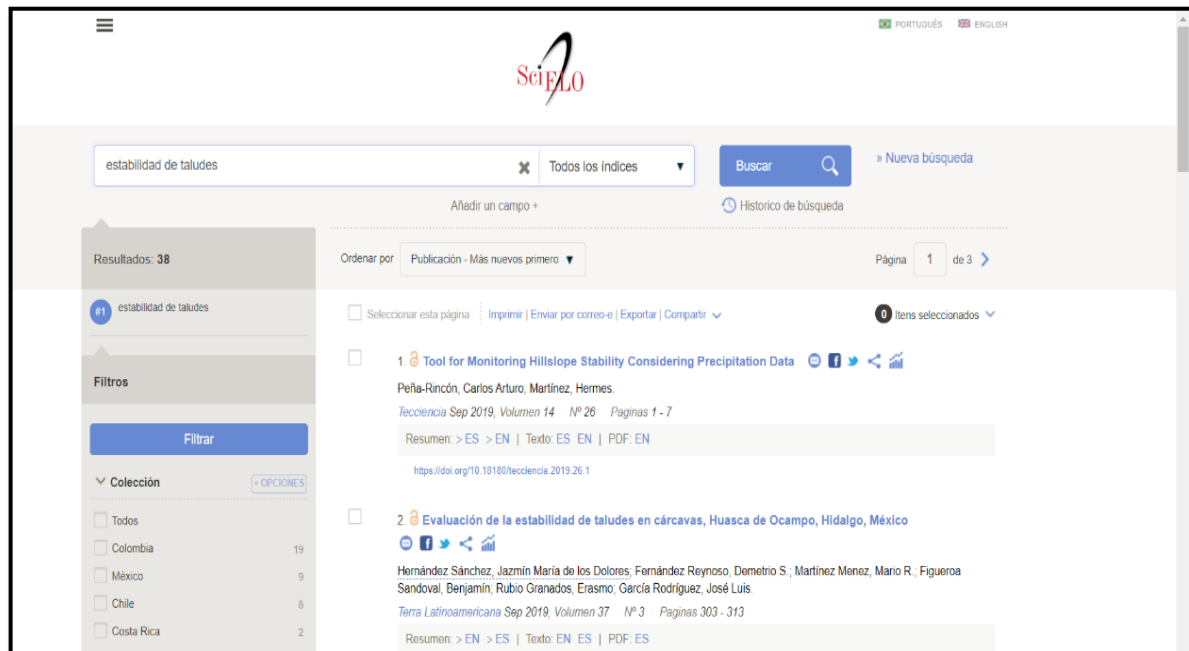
PORTUGUÊS ENGLISH

SciELO

estabilidad de taludes

Todos los índices

Buscar

» Nueva búsqueda

Añadir un campo +

Historico de búsqueda

Resultados: 38

Ordenar por Publicación - Más nuevos primero

Página 1 de 3

#1 estabilidad de taludes

Seleccionar esta página | Imprimir | Enviar por correo-e | Exportar | Compartir

0 Itens seleccionados

Filtros

Filtrar

Colección + OPCIONES

Todos
Colombia 19
México 9
Chile 8
Costa Rica 2

1. Tool for Monitoring Hillslope Stability Considering Precipitation Data

Peña-Rincón, Carlos Arturo; Martínez, Hermes.

Tecciencia Sep 2019, Volumen 14 Nº 26 Paginas 1 - 7

Resumen: > ES > EN | Texto: ES EN | PDF: EN

https://doi.org/10.18180/tecciencia.2019.26.1

2. Evaluación de la estabilidad de taludes en cárcavas, Huasca de Ocampo, Hidalgo, México

Hernández Sánchez, Jazmín María de los Dolores; Fernández Reynoso, Demetrio S.; Martínez Menez, Mario R.; Figueroa Sandoval, Benjamín; Rubio Granados, Erasmo; García Rodríguez, José Luis.

Terra Latinoamericana Sep 2019, Volumen 37 Nº 3 Paginas 303 - 313

Resumen: > EN > ES | Texto: EN ES | PDF: ES